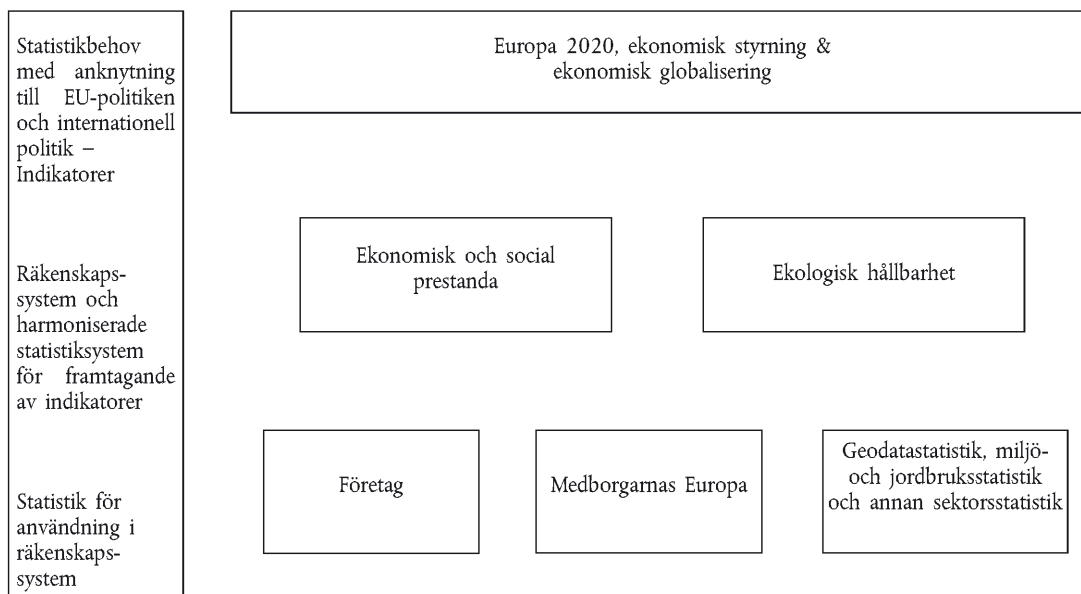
Statistikbehov med anknytning till EU-politiken och internationell politik – Indikatorer

Europa 2020, ekonomisk styrning & ekonomisk globalisering

Räkenskapssystem och harmoniserade statistiksystem för framtagande av indikatorer

Ekonomisk och social prestanda

Ekologisk hållbarhet

Statistik för användning i räkenskapssystem

Företag

Medborgarnas Europa

Geodatastatistik, miljö- och jordbruksstatistik och annan sektorsstatistik